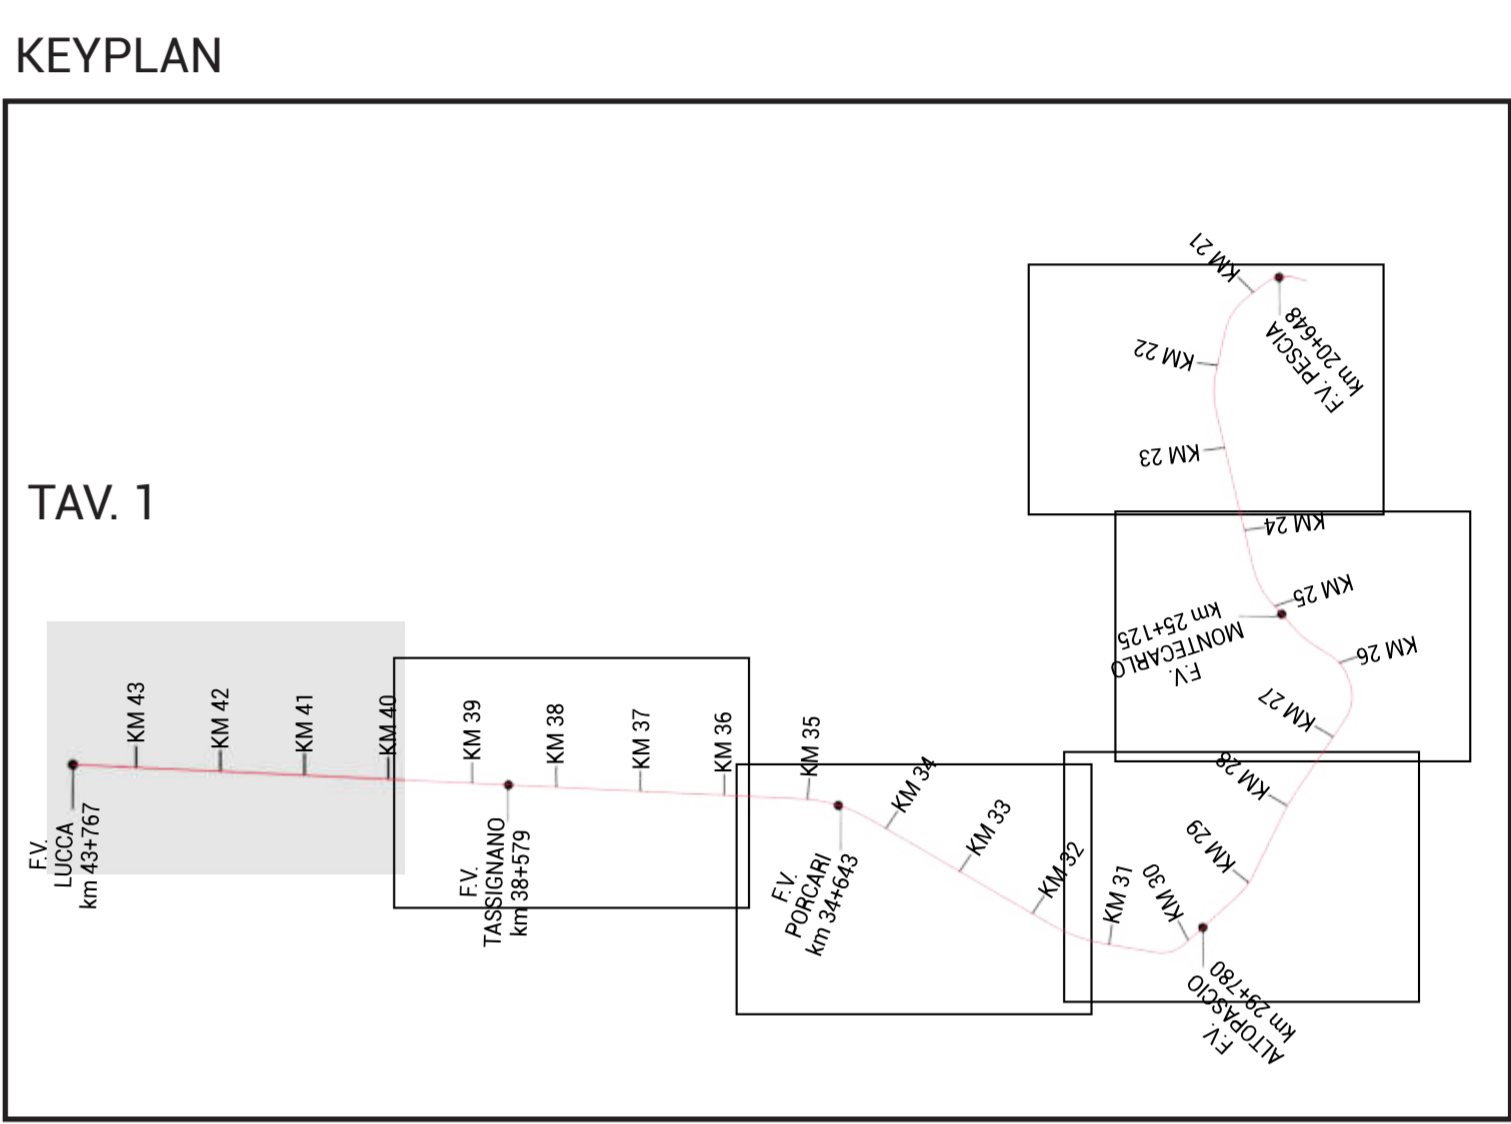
KEYPLAN

TAV. 1

KM 21
F.V. PESCIA
km 20+648
KM 22
KM 23
KM 24
KM 25
F.V. MONTECARLO
km 25+125
KM 26
KM 27
KM 28
KM 29
KM 30
KM 31
F.V. ALTOPASCIO
km 29+780
KM 32
KM 33
KM 34
KM 35
F.V. PORCARI
km 34+643
KM 36
KM 37
KM 38
KM 39
F.V. TASSIGNANO
km 38+579
KM 40
KM 41
KM 42
KM 43
F.V. LUCCA
km 43+767